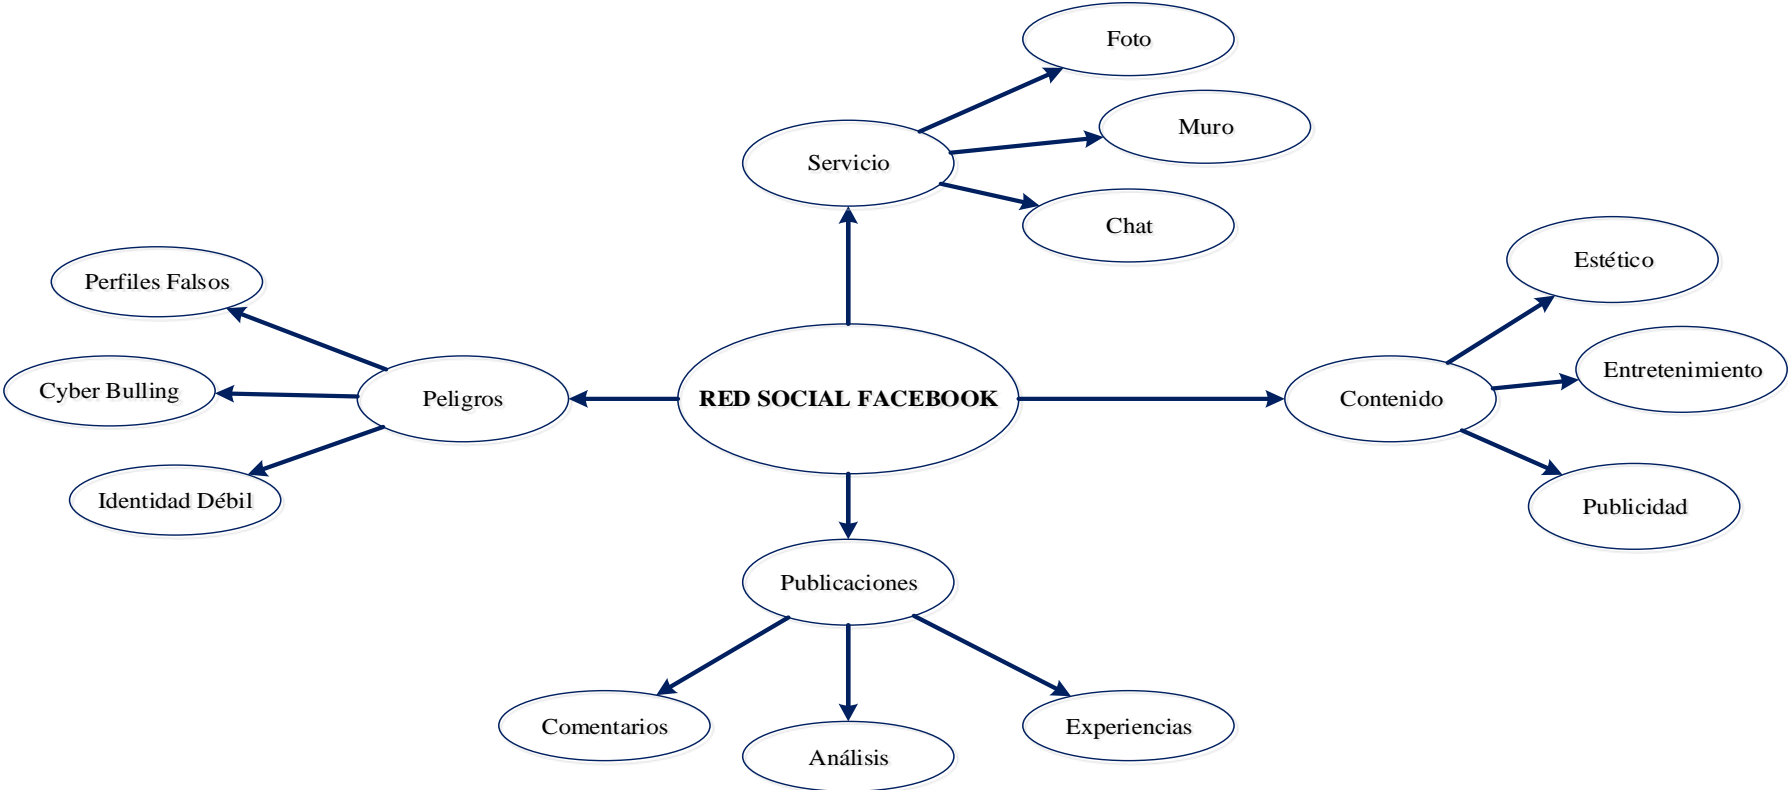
Foto

Muro

Servicio

Chat

Estético

Perfiles Falsos

Entretenimiento

Cyber Bulling

Peligros

RED SOCIAL FACEBOOK

Contenido

Identidad Débil

Publicidad

Publicaciones

Comentarios

Experiencias

Análisis